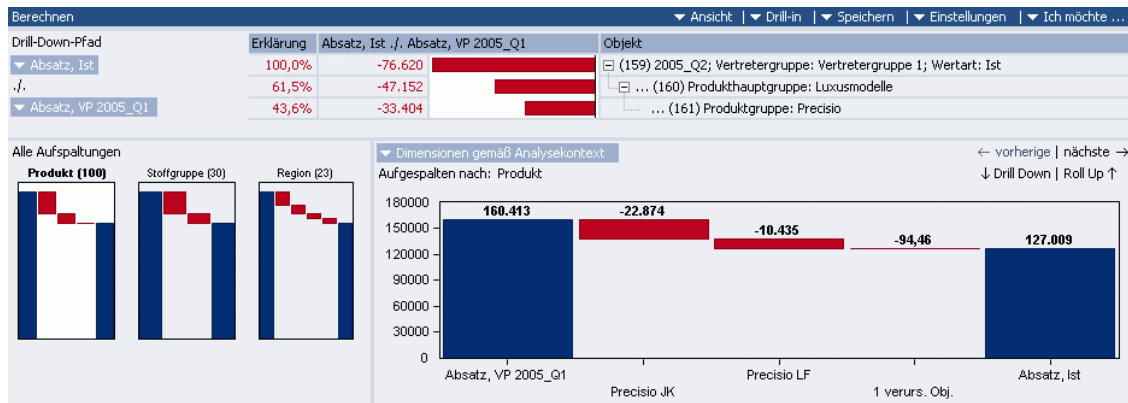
Berechnen ▼ Ansicht | ▼ Drill-in | ▼ Speichern | ▼ Einstellungen | ▼ Ich möchte ...

Drill-Down-Pfad

| | Erklärung | Absatz, Ist ./. Absatz, VP 2005_Q1 | Objekt |
|---|---|---|---|
| ▼ Absatz, Ist | 100,0% | -76.620 | ⊟ (159) 2005_Q2; Vertretergruppe: Vertretergruppe 1; Wertart: Ist |
| ./. | 61,5% | -47.152 | ⊟ ... (160) Produkthauptgruppe: Luxusmodelle |
| ▼ Absatz, VP 2005_Q1 | 43,6% | -33.404 | ... (161) Produktgruppe: Precisio |

Alle Aufspaltungen

Produkt (100)

Stoffgruppe (30)

Region (23)

▼ Dimensionen gemäß Analysekontext

← vorherige | nächste →

Aufgespalten nach: Produkt

↓ Drill Down | Roll Up ↑

180000
150000
120000
90000
60000
30000
0

160.413
-22.874
-10.435
-94,46
127.009

Absatz, VP 2005_Q1
Precisio JK
Precisio LF
1 verurs. Obj.
Absatz, Ist